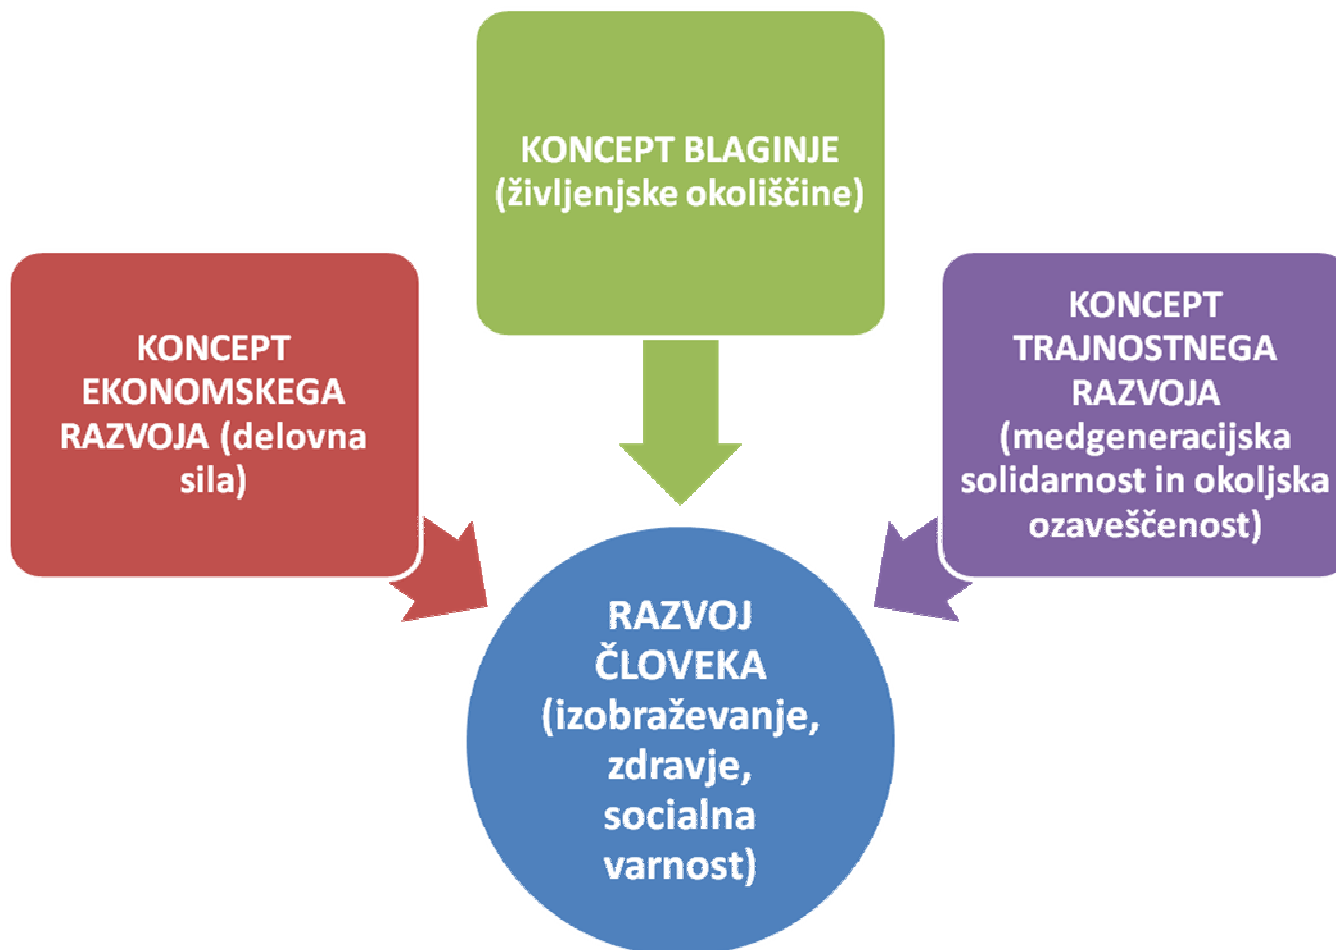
KONCEPT BLAGINJE (življenjske okoliščine)

KONCEPT EKONOMSKEGA RAZVOJA (delovna sila)

KONCEPT TRAJNOSTNEGA RAZVOJA (medgeneracijska solidarnost in okoljska ozaveščenost)

RAZVOJ ČLOVEKA (izobraževanje, zdravje, socialna varnost)